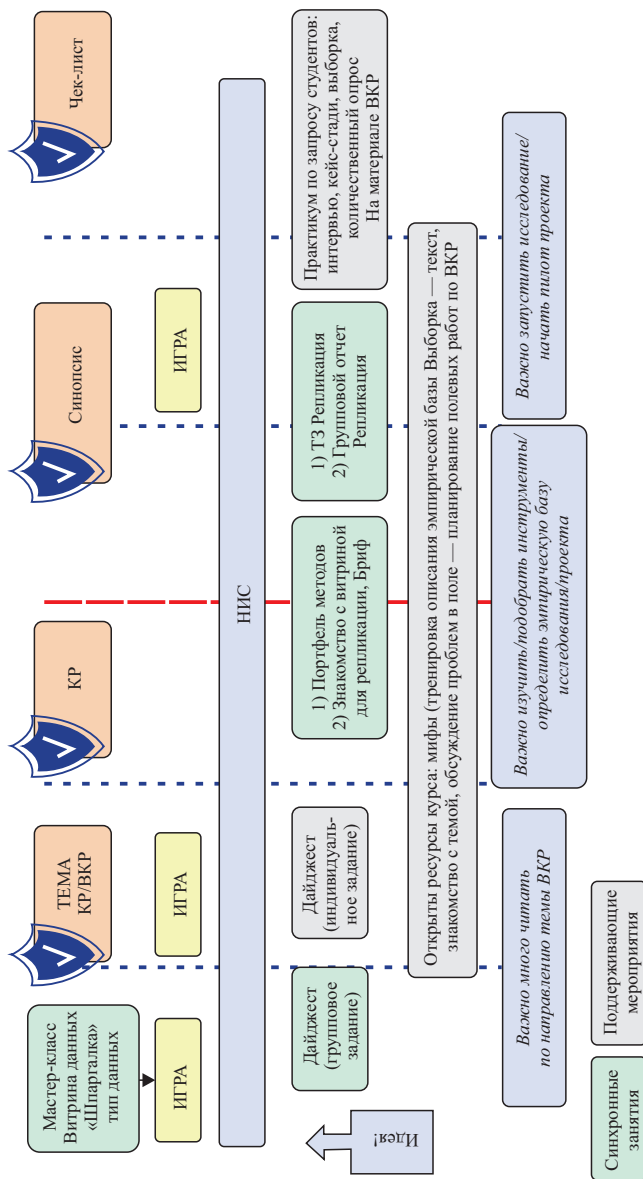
Мастер-класс
Витрина данных
«Шпаргалка»
тип данных

ИГРА

ТЕМА
КР/ВКР

ИГРА

КР

Синопсис

ИГРА

Чек-лист

НИС

Дайджест
(групповое
задание)

Дайджест
(индивидуальное задание)

1) Портфель методов
2) Знакомство с витриной для репликации, Бриф

1) ТЗ Репликация
2) Групповой отчет
Репликация

Практикум по запросу студентов: интервью, кейс-стади, выборка, количественный опрос
На материале ВКР

Открыты ресурсы курса: мифы (тренировка описания эмпирической базы Выборка — текст, знакомство с темой, обсуждение проблем в поле — планирование полевых работ по ВКР

Идея!

Важно много читать
по направлению темы ВКР

Важно изучить/подобрать инструменты/
определить эмпирическую базу
исследования/проекта

Важно запустить исследование/
начать пилот проекта

Синхронные
занятия

Поддерживающие
мероприятия